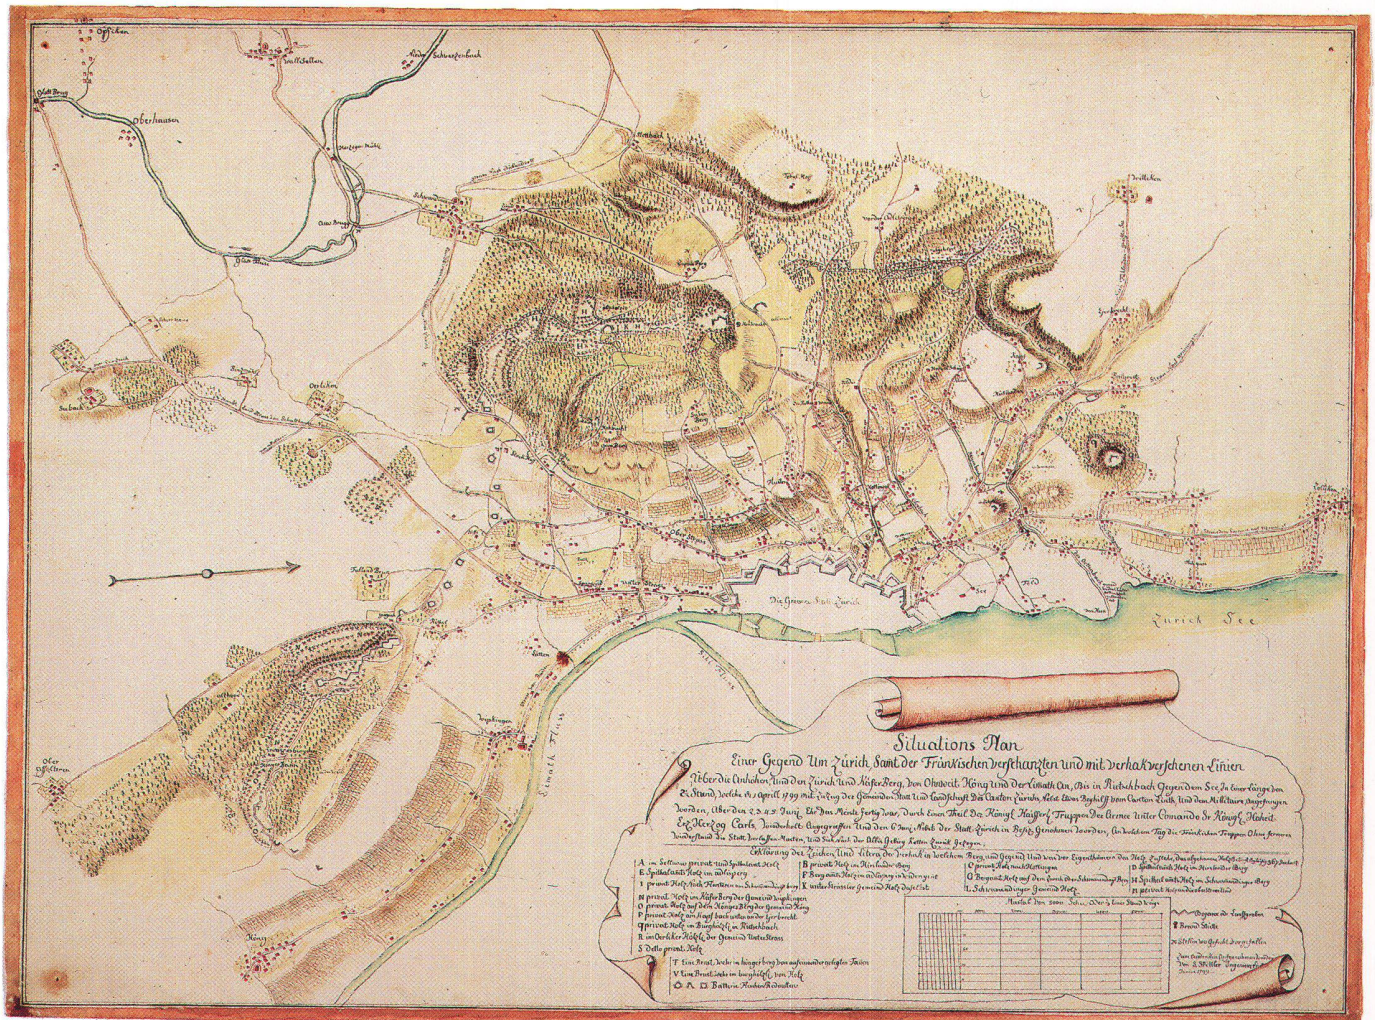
Opfiken

Wallisellen

Nieder Schwamenbach

Glatt Brugg

Oberhausen

Affoltern

Schwamendingen

Altstetten

Oerlikon

Seebach

Höngg

Die Grosse Statt Zürich

Zürich See

Limath Fluss

Sihl Fluss

Wipkingen

Ober Engstringen

Tollikon

Situations Plan

Einer Gegend Um Zürich Samt der Fränkischen Verschanzten und mit Verhak Versehenen Linien

Über die Anhohen, Und den Zürich Und Käfer Berg, von Oberdorf Höngg Und der Limath An, Bis in Rietschbach Gegen dem See In einer Länge von 2½ Stund, welche ab 7 Aprill 1799 mit zu Zug der Gemeinden Statt und Landschaft des Canton Zürich, Nebst Etwas Beyhilff vom Canton Zürich, Und dem Militaire Angefangen worden, Über den 2 3 4 5 Juny Ehe das Werk fertig war, durch einen Theil der Königl. Kaiserl. Truppen der Armee unter Comande Sr. Königl. Hoheit Erz Herzog Carls, Wiederholt Angegriffen Und den 6 Juny Nebst der Statt Zürich in Besiz Genohmen worden, An welchem Tag die Fränkischen Truppen Ohne ferneren Widerstand die Statt Verlassen Musten, und sich auf den Albis Gebirg Zurück Gezogen.

Erklärung der Zeichen Und litera der Verhack in welchem Berg und Gegend Und wer der Eigenthümer des Holz ...

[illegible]

Maasstab von 2000 Schu, oder ½ Einer Stund Wegs

Gezeichnet von
S. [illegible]
Juny 1799